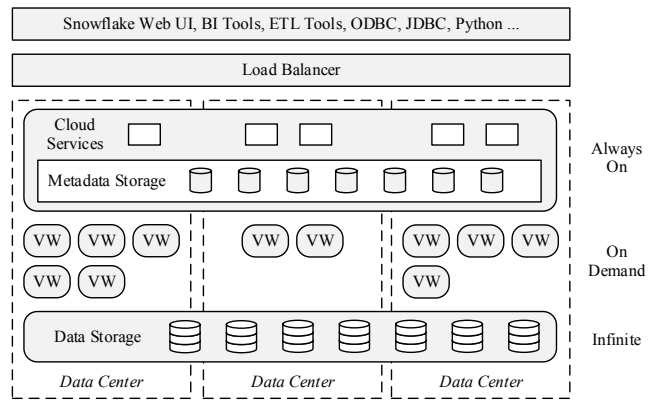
Snowflake Web UI, BI Tools, ETL Tools, ODBC, JDBC, Python ...

Load Balancer

Cloud Services

Metadata Storage

Always On

VW VW VW
VW VW

VW VW

VW VW VW
VW

On Demand

Data Storage

Infinite

*Data Center* *Data Center* *Data Center*